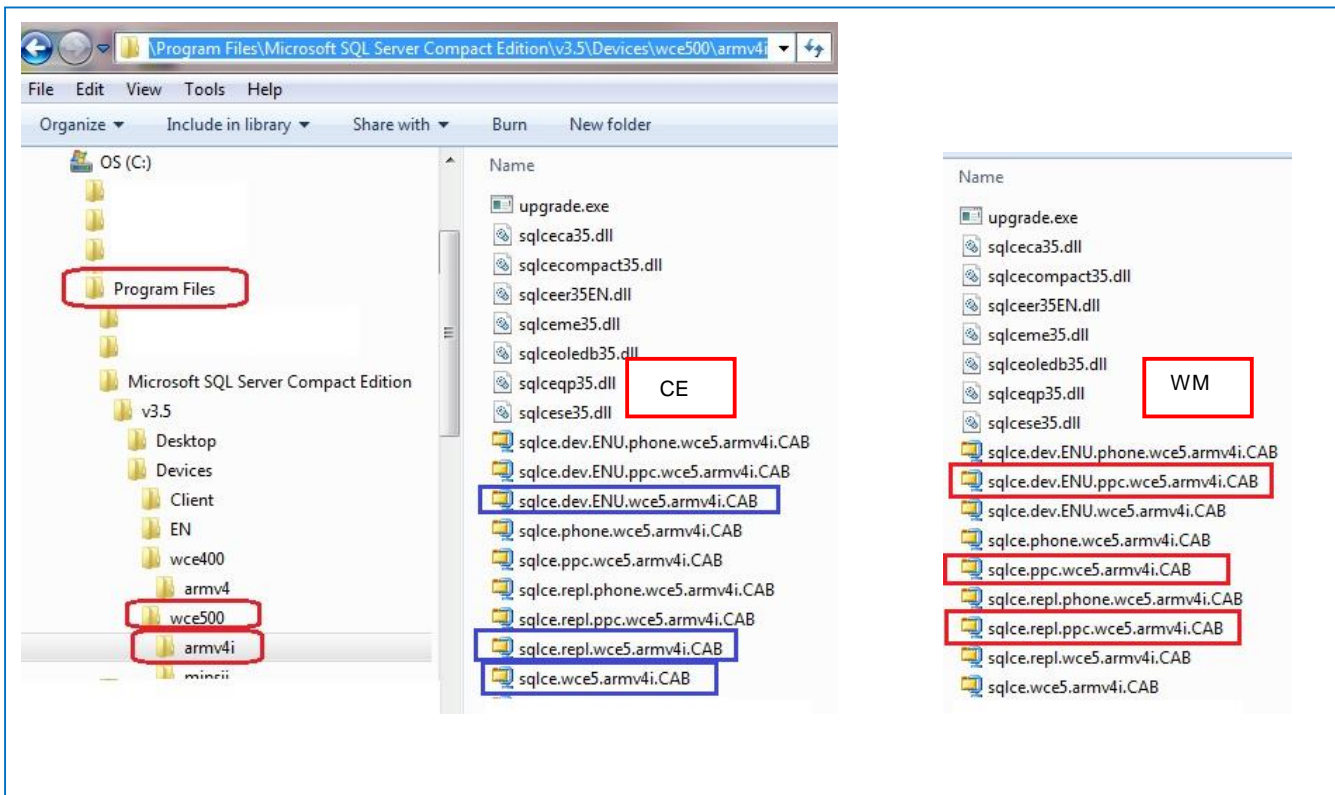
\Program Files\Microsoft SQL Server Compact Edition\v3.5\Devices\wce500\armv4i

File Edit View Tools Help

Organize ▾ Include in library ▾ Share with ▾ Burn New folder

OS (C:)
Program Files
Microsoft SQL Server Compact Edition
v3.5
Desktop
Devices
Client
EN
wce400
armv4
wce500
armv4i
mipsii

Name
upgrade.exe
sqlceca35.dll
sqlcecompact35.dll
sqlceer35EN.dll
sqlceme35.dll
sqlceoledb35.dll
sqlceqp35.dll
sqlcese35.dll
sqlce.dev.ENU.phone.wce5.armv4i.CAB
sqlce.dev.ENU.ppc.wce5.armv4i.CAB
sqlce.dev.ENU.wce5.armv4i.CAB
sqlce.phone.wce5.armv4i.CAB
sqlce.ppc.wce5.armv4i.CAB
sqlce.repl.phone.wce5.armv4i.CAB
sqlce.repl.ppc.wce5.armv4i.CAB
sqlce.repl.wce5.armv4i.CAB
sqlce.wce5.armv4i.CAB

CE

Name
upgrade.exe
sqlceca35.dll
sqlcecompact35.dll
sqlceer35EN.dll
sqlceme35.dll
sqlceoledb35.dll
sqlceqp35.dll
sqlcese35.dll
sqlce.dev.ENU.phone.wce5.armv4i.CAB
sqlce.dev.ENU.ppc.wce5.armv4i.CAB
sqlce.dev.ENU.wce5.armv4i.CAB
sqlce.phone.wce5.armv4i.CAB
sqlce.ppc.wce5.armv4i.CAB
sqlce.repl.phone.wce5.armv4i.CAB
sqlce.repl.ppc.wce5.armv4i.CAB
sqlce.repl.wce5.armv4i.CAB
sqlce.wce5.armv4i.CAB

WM